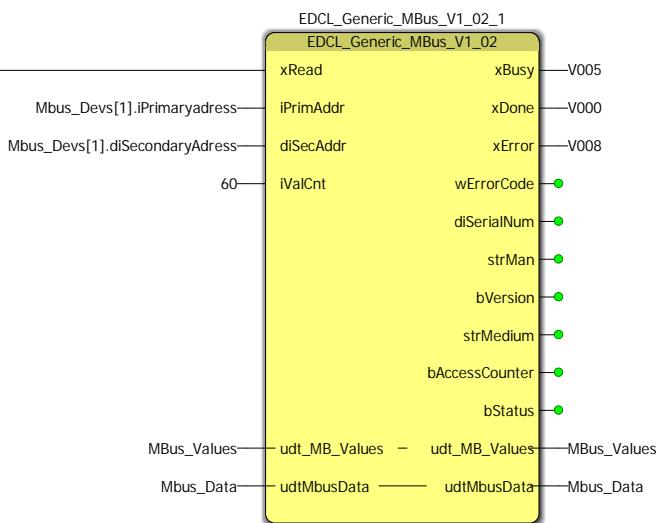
EDCL_Generic_MBus_V1_02_1

EDCL_Generic_MBus_V1_02

xRead

xBusy

V005

Mbus_Devs[1].iPrimaryadress

iPrimAddr

xDone

V000

Mbus_Devs[1].diSecondaryAdress

diSecAddr

xError

V008

60

iValCnt

wErrorCode

diSerialNum

strMan

bVersion

strMedium

bAccessCounter

bStatus

MBus_Values

udt_MB_Values

udt_MB_Values

MBus_Values

Mbus_Data

udtMbusData

udtMbusData

Mbus_Data